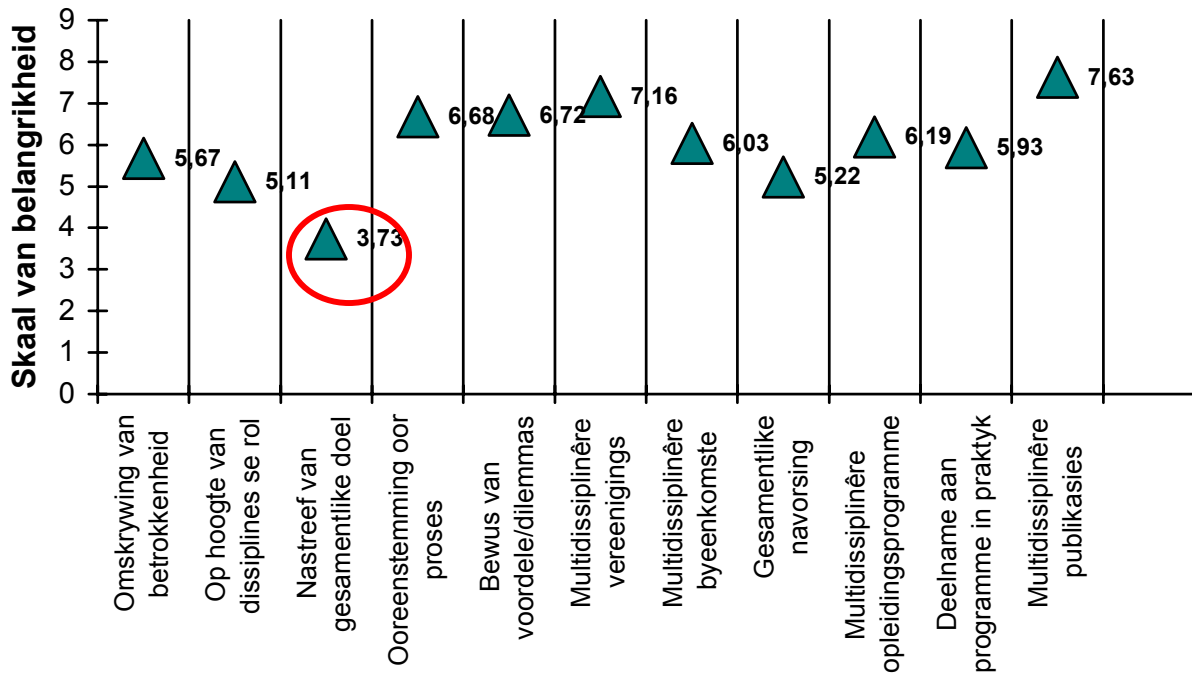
Skaal van belangrikheid

9
8
7
6
5
4
3
2
1
0

5,67
5,11
3,73
6,68
6,72
7,16
6,03
5,22
6,19
5,93
7,63

Omskrywing van betrokkenheid
Op hoogte van dissiplines se rol
Nastreef van gesamentlike doel
Ooreenstemming oor proses
Bewus van voordele/dilemmas
Multidissiplinêre vereenigings
Multidissiplinêre byeenkomste
Gesamentlike navorsing
Multidissiplinêre opleidingsprogramme
Deelname aan programme in praktyk
Multidissiplinêre publikasies